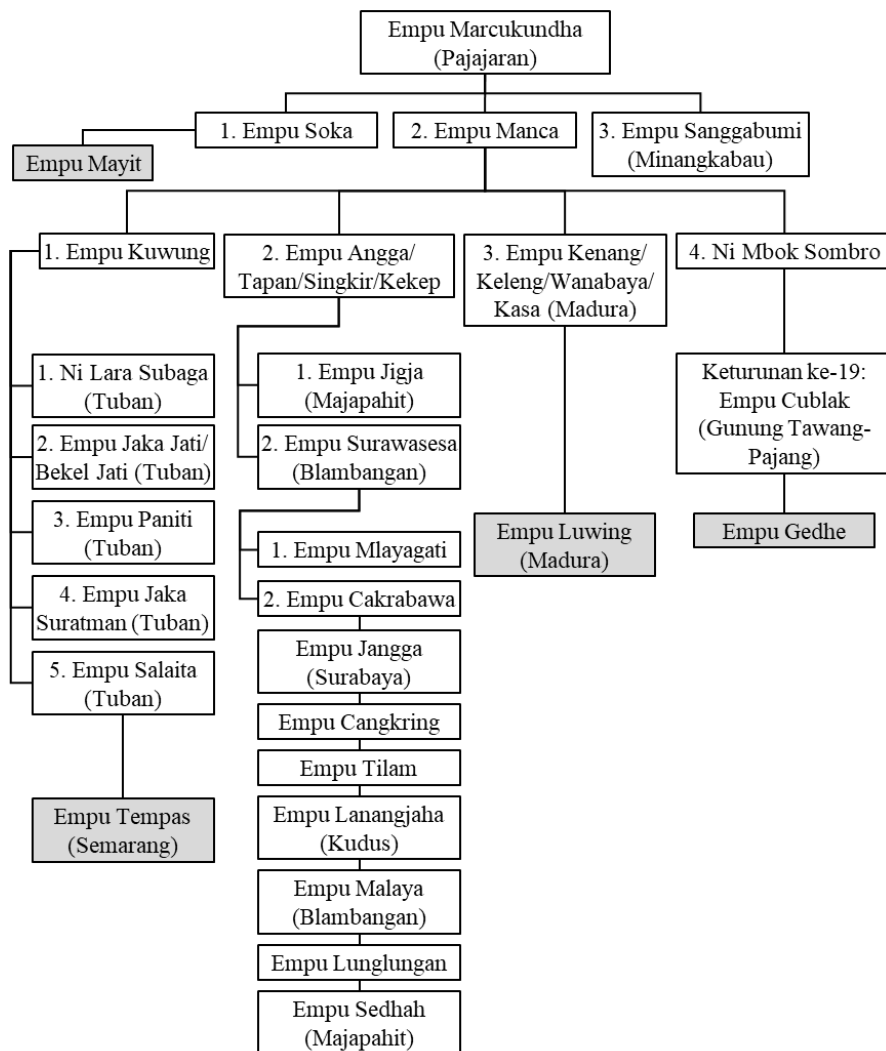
Empu Marcukundha (Pajajaran)

1. Empu Soka

Empu Mayit

2. Empu Manca

3. Empu Sanggabumi (Minangkabau)

1. Empu Kuwung

1. Ni Lara Subaga (Tuban)

2. Empu Jaka Jati/ Bekel Jati (Tuban)

3. Empu Paniti (Tuban)

4. Empu Jaka Suratman (Tuban)

5. Empu Salaita (Tuban)

Empu Tempas (Semarang)

2. Empu Angga/ Tapan/Singkir/Kekep

1. Empu Jigja (Majapahit)

2. Empu Surawasesa (Blambangan)

1. Empu Mlayagati

2. Empu Cakrabawa

Empu Jangga (Surabaya)

Empu Cangkring

Empu Tilam

Empu Lanangjaha (Kudus)

Empu Malaya (Blambangan)

Empu Lunglungan

Empu Sedhah (Majapahit)

3. Empu Kenang/ Keleng/Wanabaya/ Kasa (Madura)

Empu Luwing (Madura)

4. Ni Mbok Sombro

Keturunan ke-19: Empu Cublak (Gunung Tawang-Pajang)

Empu Gedhe